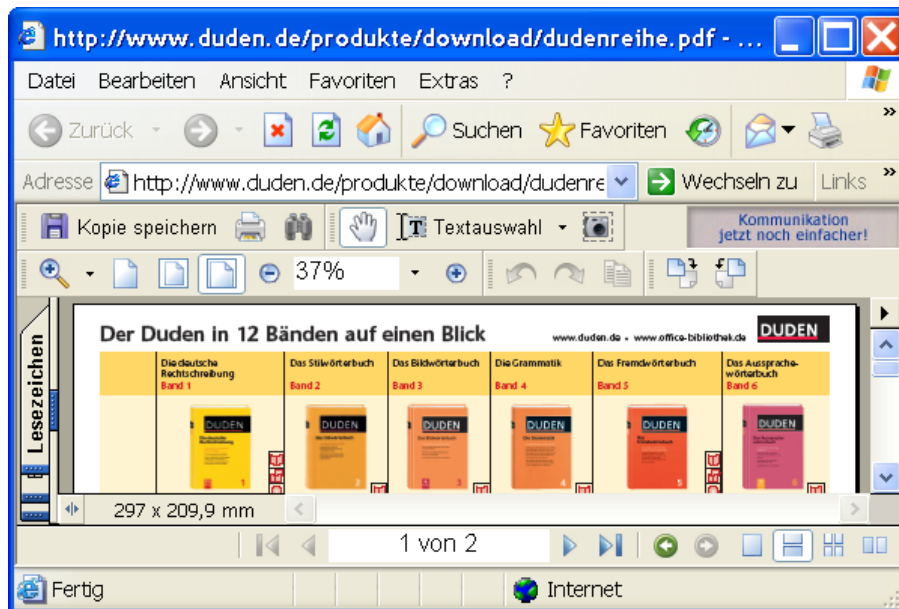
http://www.duden.de/produkte/download/dudenreihe.pdf - ...

Datei Bearbeiten Ansicht Favoriten Extras ?

Zurück Suchen Favoriten

Adresse http://www.duden.de/produkte/download/dudenre Wechseln zu Links

Kopie speichern Textauswahl Kommunikation jetzt noch einfacher!

37%

Lesezeichen

Der Duden in 12 Bänden auf einen Blick www.duden.de • www.office-bibliothek.de DUDEN

| Die deutsche Rechtschreibung Band 1 | Das Stilwörterbuch Band 2 | Das Bildwörterbuch Band 3 | Die Grammatik Band 4 | Das Fremdwörterbuch Band 5 | Das Aussprachewörterbuch Band 6 |
|---|---|---|---|---|---|
| DUDEN 1 | DUDEN 2 | DUDEN 3 | DUDEN 4 | DUDEN 5 | DUDEN 6 |

297 x 209,9 mm

1 von 2

Fertig Internet